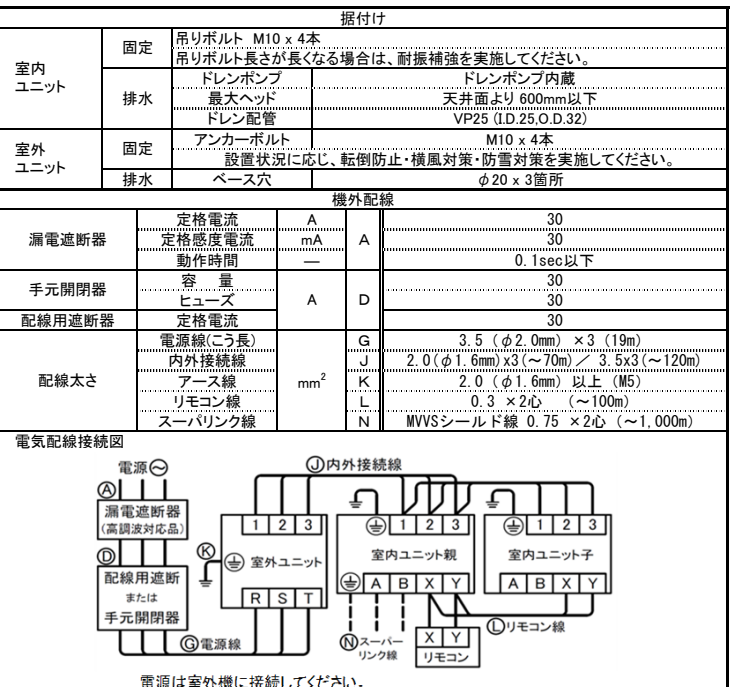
据付け

| | | | |
|---|---|---|---|
| 室内ユニット | 固定 | 吊りボルト M10 x 4本<br>吊りボルト長さが長くなる場合は、耐振補強を実施してください。 | |
| | 排水 | ドレンポンプ | ドレンポンプ内蔵 |
| | | 最大ヘッド | 天井面より 600mm以下 |
| | | ドレン配管 | VP25 (I.D.25,O.D.32) |
| 室外ユニット | 固定 | アンカーボルト | M10 x 4本 |
| | | 設置状況に応じ、転倒防止・横風対策・防雪対策を実施してください。 | |
| | 排水 | ベース穴 | $\phi$20 x 3箇所 |

機外配線

| | | | | |
|---|---|---|---|---|
| 漏電遮断器 | 定格電流 | A | A | 30 |
| | 定格感度電流 | mA | | 30 |
| | 動作時間 | — | | 0.1sec以下 |
| 手元開閉器 | 容量 | A | D | 30 |
| | ヒューズ | | | 30 |
| 配線用遮断器 | 定格電流 | | | 30 |
| 配線太さ | 電源線(こう長) | $mm^2$ | G | 3.5 ($\phi$2.0mm) ×3 (19m) |
| | 内外接続線 | | J | 2.0($\phi$1.6mm)x3(～70m) ／ 3.5x3(～120m) |
| | アース線 | | K | 2.0 ($\phi$1.6mm) 以上 (M5) |
| | リモコン線 | | L | 0.3 ×2心 (～100m) |
| | スーパリンク線 | | N | MVVSシールド線 0.75 ×2心 (～1,000m) |

電気配線接続図

電源
Ⓐ 漏電遮断器 (高調波対応品)
Ⓓ 配線用遮断 または 手元開閉器
Ⓚ
Ⓙ内外接続線
1 2 3
室外ユニット
R S T
Ⓖ電源線
1 2 3
室内ユニット親
A B X Y
Ⓝスーパーリンク線
X Y
リモコン
Ⓛリモコン線
1 2 3
室内ユニット子
A B X Y

電源は室外機に接続してください。